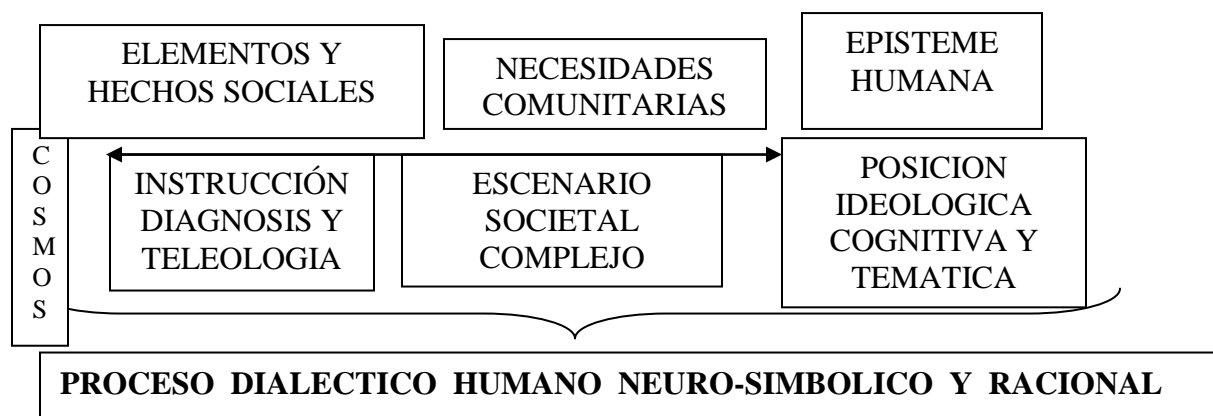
ELEMENTOS Y HECHOS SOCIALES

NECESIDADES COMUNITARIAS

EPISTEME HUMANA

C
O
S
M
O
S

INSTRUCCIÓN DIAGNOSIS Y TELEOLOGIA

ESCENARIO SOCIETAL COMPLEJO

POSICION IDEOLOGICA COGNITIVA Y TEMATICA

**PROCESO DIALECTICO HUMANO NEURO-SIMBOLICO Y RACIONAL**